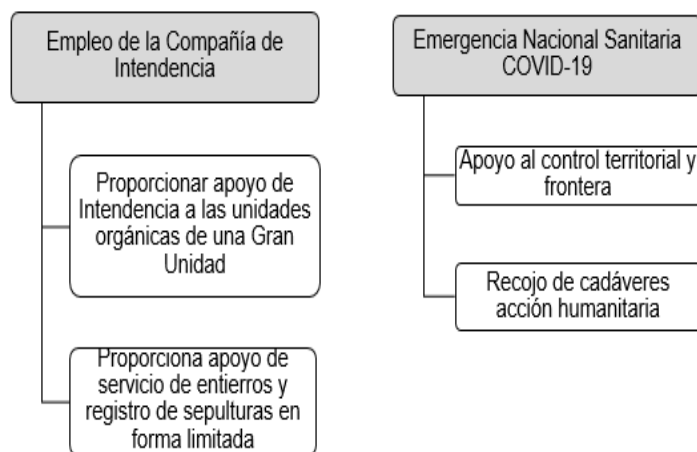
Empleo de la Compañía de Intendencia

Proporcionar apoyo de Intendencia a las unidades orgánicas de una Gran Unidad

Proporciona apoyo de servicio de entierros y registro de sepulturas en forma limitada

Emergencia Nacional Sanitaria COVID-19

Apoyo al control territorial y frontera

Recojo de cadáveres acción humanitaria